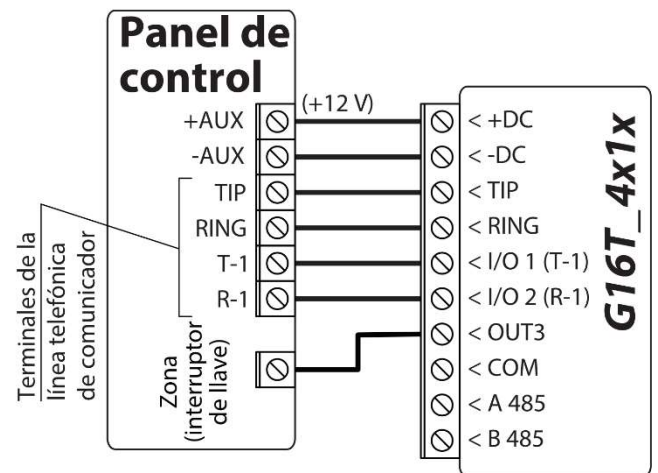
Panel de control

+AUX
-AUX
TIP
RING
T-1
R-1

(+12 V)

Terminales de la línea telefónica de comunicador

Zona (interruptor de llave)

< +DC
< -DC
< TIP
< RING
< I/O 1 (T-1)
< I/O 2 (R-1)
< OUT3
< COM
< A 485
< B 485

G16T_4x1x